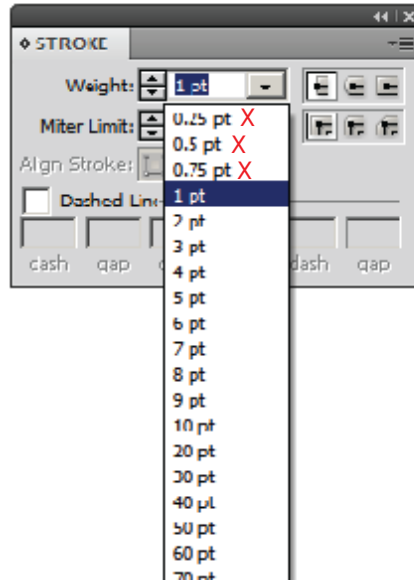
◆ STROKE

Weight: 1 pt

Miter Limit:

Align Stroke:

Dashed Line

dash gap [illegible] dash gap

0.25 pt X
0.5 pt X
0.75 pt X
1 pt
2 pt
3 pt
4 pt
5 pt
6 pt
7 pt
8 pt
9 pt
10 pt
20 pt
30 pt
40 pt
50 pt
60 pt
70 pt